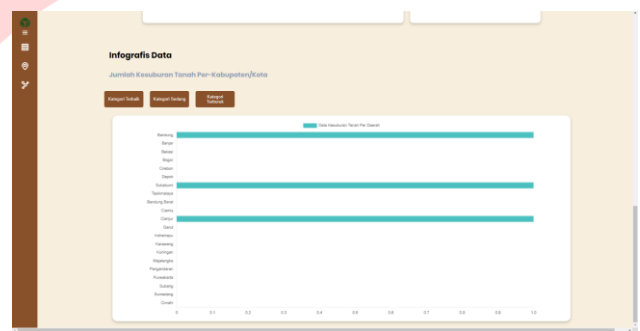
Infografis Data

Jumlah Kesuburan Tanah Per-Kabupaten/Kota

Kategori Subur

Kategori Sedang

Kategori Tidak Subur

Data Kesuburan Tanah Per Daerah

Bandung
Banjar
Bekasi
Bogor
Cirebon
Depok
Sukabumi
Tasikmalaya
Bandung Barat
Ciamis
Cianjur
Garut
Indramayu
Karawang
Kuningan
Majalengka
Pangandaran
Purwakarta
Subang
Sumedang
Cimahi

0
0.1
0.2
0.3
0.4
0.5
0.6
0.7
0.8
0.9
1.0